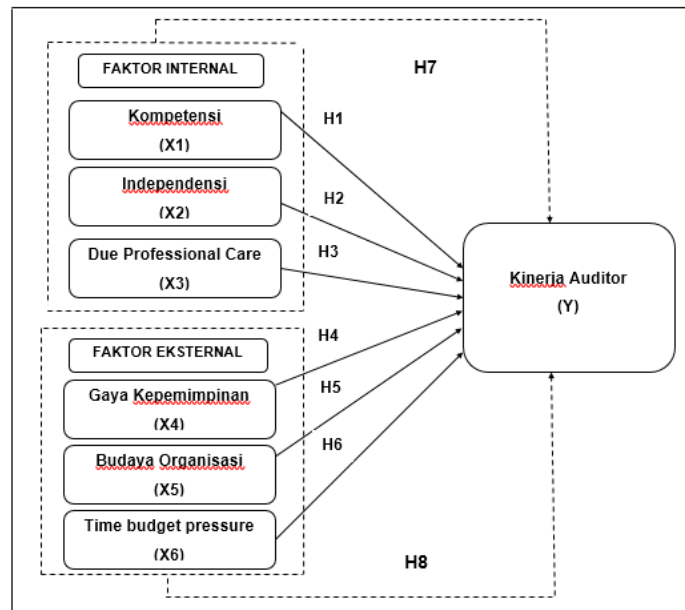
FAKTOR INTERNAL

Kompetensi
(X1)

Independensi
(X2)

Due Professional Care
(X3)

FAKTOR EKSTERNAL

Gaya Kepemimpinan
(X4)

Budaya Organisasi
(X5)

Time budget pressure
(X6)

H7

H1

H2

H3

H4

H5

H6

H8

Kinerja Auditor
(Y)